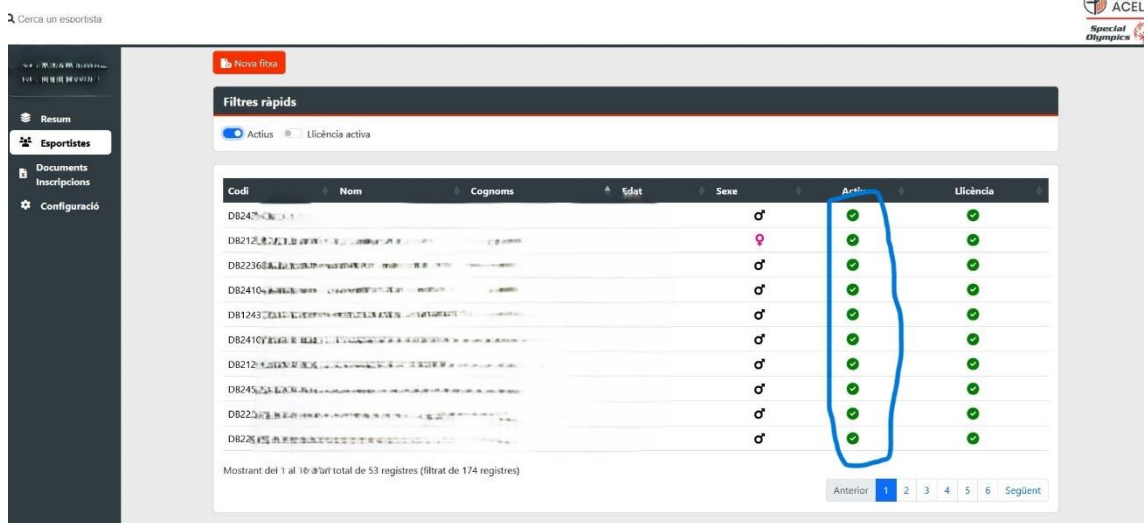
Cerca un esportista

ACEL
Special Olympics

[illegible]

Resum
Esportistes
Documents Inscripcions
Configuració

Nova fitxa

Filtres ràpids

Actius  Llicència activa

| Codi | Nom | Cognoms | Edat | Sexe | Actiu | Llicència |
|---|---|---|---|---|---|---|
| DB24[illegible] | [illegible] | | | ♂ | | |
| DB212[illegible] | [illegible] | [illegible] | | ♀ | | |
| DB2236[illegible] | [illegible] | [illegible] | | ♂ | | |
| DB2410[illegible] | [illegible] | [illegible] | | ♂ | | |
| DB1243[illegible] | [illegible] | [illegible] | | ♂ | | |
| DB2410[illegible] | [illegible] | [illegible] | | ♂ | | |
| DB212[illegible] | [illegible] | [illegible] | | ♂ | | |
| DB245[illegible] | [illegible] | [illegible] | | ♂ | | |
| DB22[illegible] | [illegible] | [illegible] | | ♂ | | |
| DB22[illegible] | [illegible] | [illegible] | | ♂ | | |

Mostrant del 1 al 10 d'un total de 53 registres (filtrat de 174 registres)

Anterior 1 2 3 4 5 6 Següent